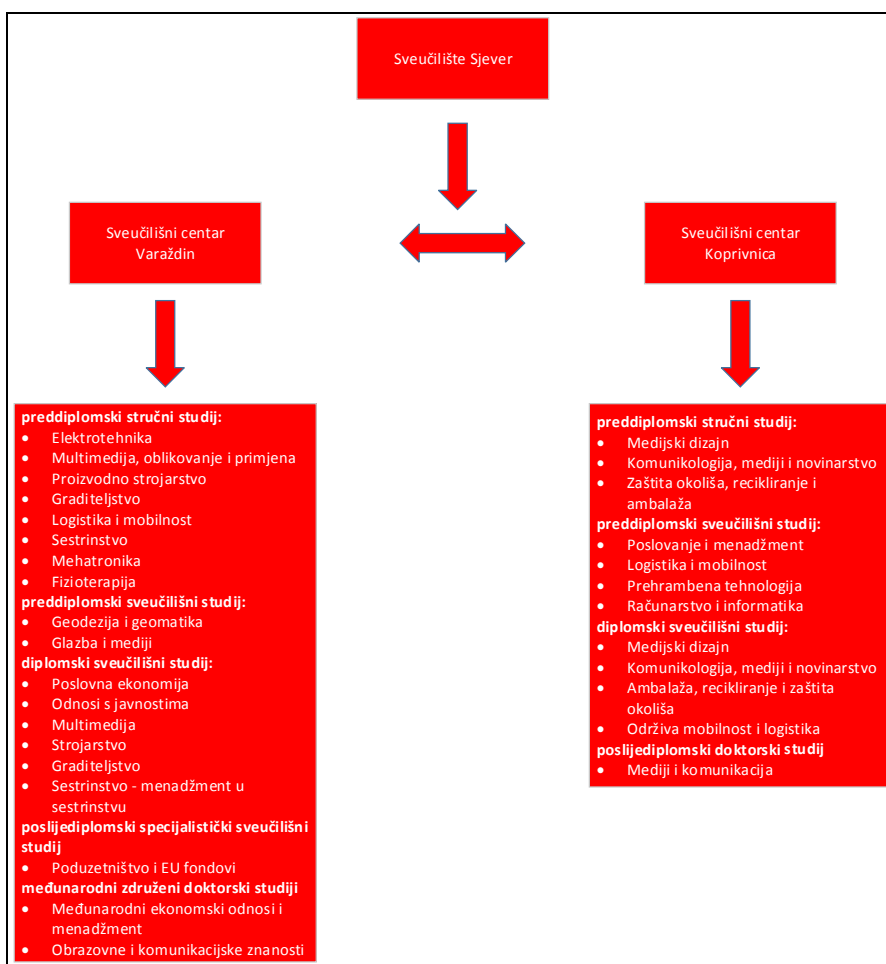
Sveučilište Sjever

Sveučilišni centar Varaždin

Sveučilišni centar Koprivnica

**preddiplomski stručni studij:**
- Elektrotehnika
- Multimedija, oblikovanje i primjena
- Proizvodno strojarstvo
- Graditeljstvo
- Logistika i mobilnost
- Sestrinstvo
- Mehatronika
- Fizioterapija

**preddiplomski sveučilišni studij:**
- Geodezija i geomatika
- Glazba i mediji

**diplomski sveučilišni studij:**
- Poslovna ekonomija
- Odnosi s javnostima
- Multimedija
- Strojarstvo
- Graditeljstvo
- Sestrinstvo - menadžment u sestrinstvu

**poslijediplomski specijalistički sveučilišni studij**
- Poduzetništvo i EU fondovi

**međunarodni združeni doktorski studiji**
- Međunarodni ekonomski odnosi i menadžment
- Obrazovne i komunikacijske znanosti

**preddiplomski stručni studij:**
- Medijski dizajn
- Komunikologija, mediji i novinarstvo
- Zaštita okoliša, recikliranje i ambalaža

**preddiplomski sveučilišni studij:**
- Poslovanje i menadžment
- Logistika i mobilnost
- Prehrambena tehnologija
- Računarstvo i informatika

**diplomski sveučilišni studij:**
- Medijski dizajn
- Komunikologija, mediji i novinarstvo
- Ambalaža, recikliranje i zaštita okoliša
- Održiva mobilnost i logistika

**poslijediplomski doktorski studij**
- Mediji i komunikacija